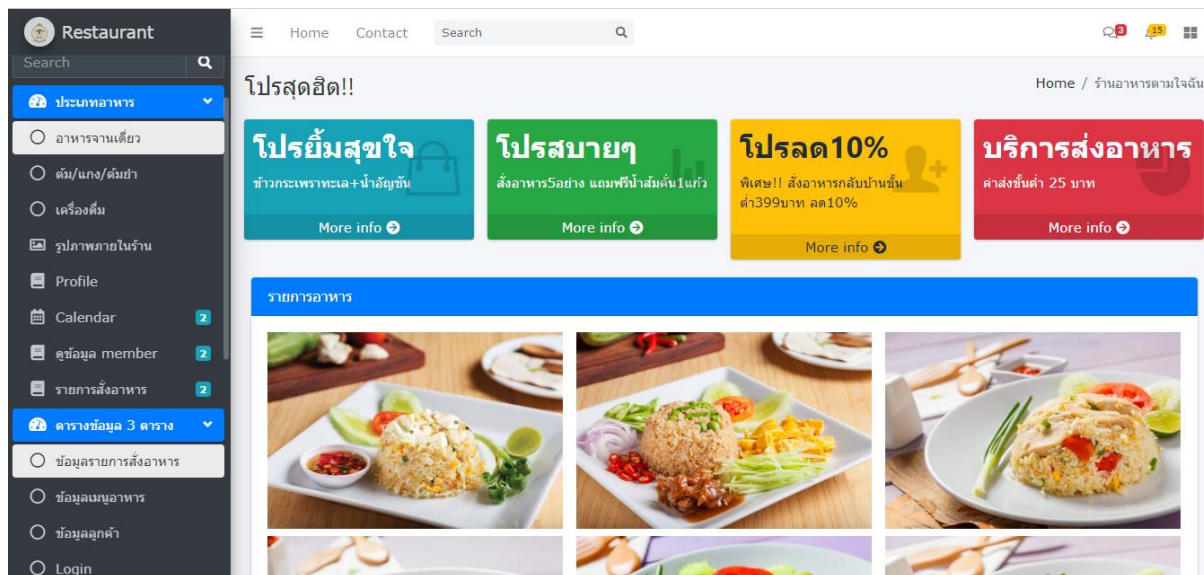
Restaurant

Search

ประเภทอาหาร

อาหารจานเดียว

ต้ม/แกง/ต้มยำ

เครื่องดื่ม

รูปภาพภายในร้าน

Profile

Calendar 2

ดูข้อมูล member 2

รายการสั่งอาหาร 2

ตารางข้อมูล 3 ตาราง

ข้อมูลรายการสั่งอาหาร

ข้อมูลเมนูอาหาร

ข้อมูลลูกค้า

Login

Home Contact Search

3 15

โปรสุดฮิต!!

Home / ร้านอาหารตามใจฉัน

โปรยิ้มสุขใจ

ข้าวกระเพราทะเล+น้ำอัญชัน

More info

โปรสบายๆ

สั่งอาหาร5อย่าง แถมฟรีน้ำส้มคั้น1แก้ว

More info

โปรลด10%

พิเศษ!! สั่งอาหารกลับบ้านขั้นต่ำ399บาท ลด10%

More info

บริการส่งอาหาร

ค่าส่งขั้นต่ำ 25 บาท

More info

รายการอาหาร